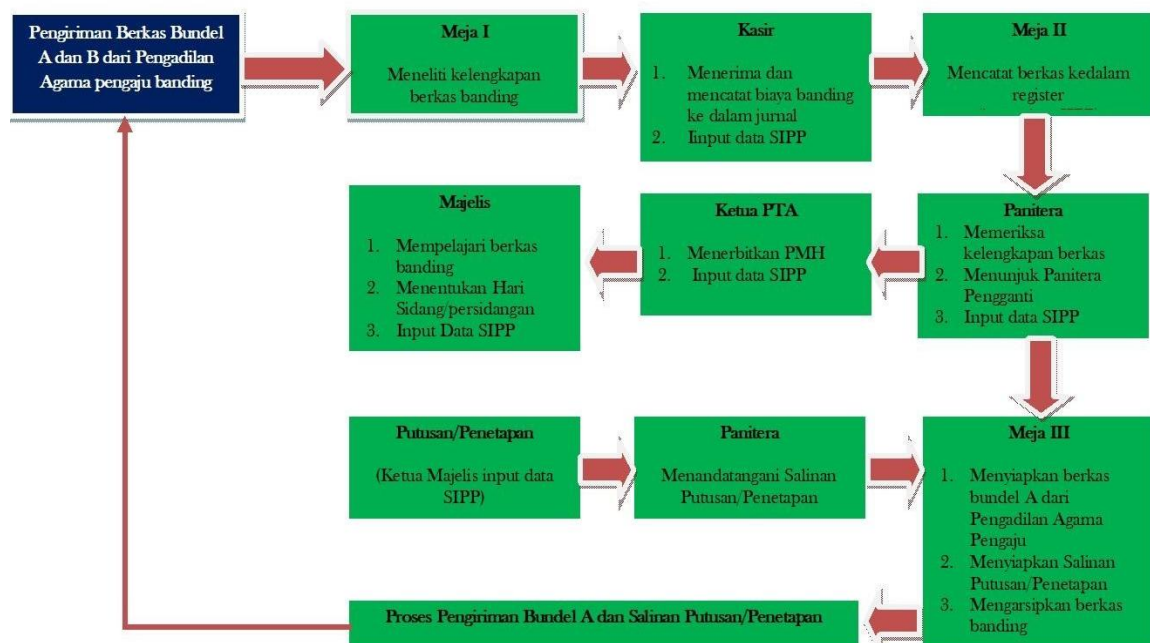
Pengiriman Berkas Bundel A dan B dari Pengadilan Agama pengaju banding

Meja I

Meneliti kelengkapan berkas banding

Kasir

1. Menerima dan mencatat biaya banding ke dalam jurnal
2. Iinput data SIPP

Meja II

Mencatat berkas kedalam register

Panitera

1. Memeriksa kelengkapan berkas
2. Menunjuk Panitera Pengganti
3. Input data SIPP

Ketua PTA

1. Menerbitkan PMH
2. Input data SIPP

Majelis

1. Mempelajari berkas banding
2. Menentukan Hari Sidang/persidangan
3. Input Data SIPP

Putusan/Penetapan

(Ketua Majelis input data SIPP)

Panitera

Menandatangani Salinan Putusan/Penetapan

Meja III

1. Menyiapkan berkas bundel A dari Pengadilan Agama Pengaju
2. Menyiapkan Salinan Putusan/Penetapan
3. Mengarsipkan berkas banding

Proses Pengiriman Bundel A dan Salinan Putusan/Penetapan